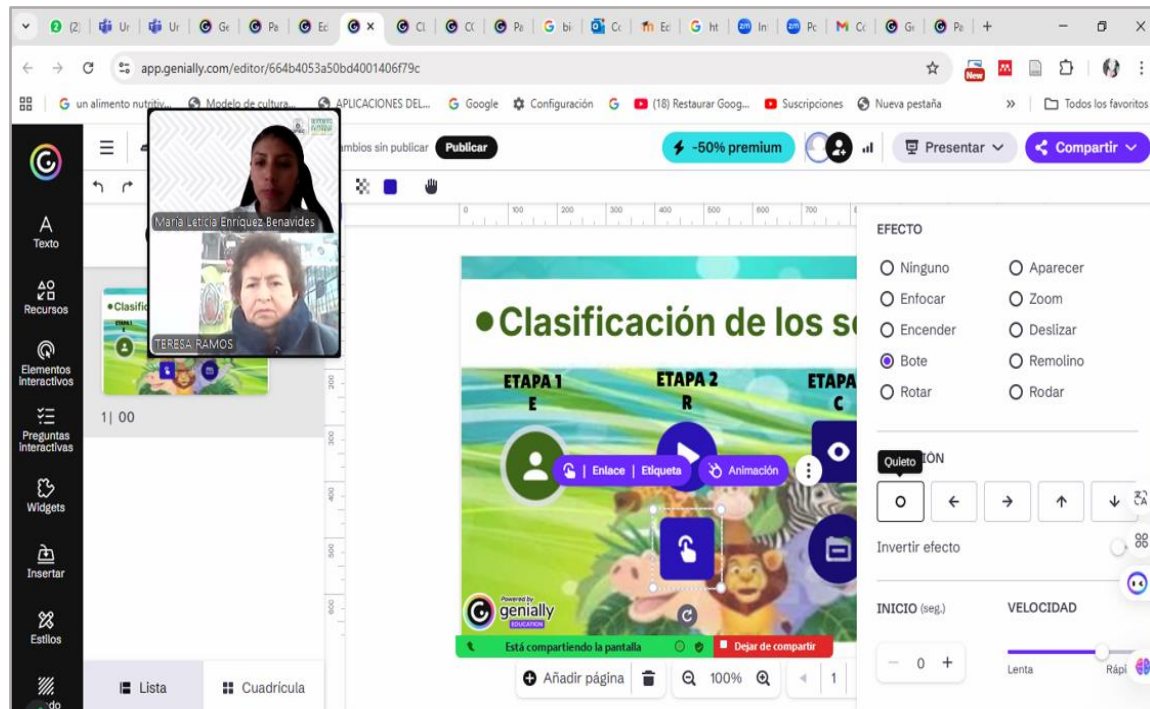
app.genially.com/editor/664b4053a50bd4001406f79c

un alimento nutritiv... Modelo de cultura... APLICACIONES DEL... Google Configuración (18) Restaurar Goog... Suscripciones Nueva pestaña Todos los favoritos

María Leticia Enríquez Benavides
TERESA RAMOS

ambios sin publicar Publicar
-50% premium
Presentar
Compartir

A Texto
Recursos
Elementos interactivos
Preguntas interactivas
Widgets
Insertar
Estilos

1| 00

Lista Cuadrícula

•Clasificación de los s

ETAPA 1 E
ETAPA 2 R
ETAPA C

Enlace | Etiqueta Animación

Powered by genially EDUCATION

Está compartiendo la pantalla Dejar de compartir

Añadir página 100% 1

EFECTO
Ninguno
Aparecer
Enfocar
Zoom
Encender
Deslizar
Bote
Remolino
Rotar
Rodar

Quieto IÓN

Invertir efecto

INICIO (seg.)
VELOCIDAD
0
Lenta
Rápi